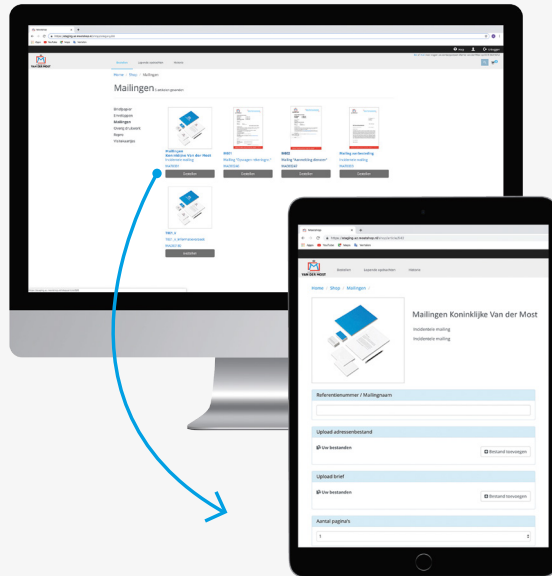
Home / Shop / Mailingen

Mailingen

Briefpapier
Enveloppen
Mailingen
Overig drukwerk
Flyers
Visitekaartjes

Mailingen Koninklijke Van der Most
Incidentele mailing

Bekijken

Bekijken

Home / Shop / Mailingen /

Mailingen Koninklijke Van der Most

Incidentele mailing

Incidentele mailing

Referentienummer / Mailingnaam

Upload adressenbestand

Uw bestanden

Bestand toevoegen

Upload brief

Uw bestanden

Bestand toevoegen

Aantal pagina's

1